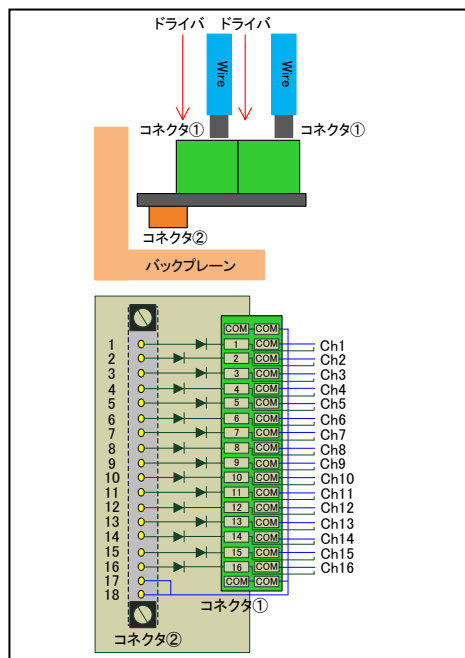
ドライバ
ドライバ
Wire
Wire
コネクタ①
コネクタ①
コネクタ②
バックプレーン

1
2
3
4
5
6
7
8
9
10
11
12
13
14
15
16
17
18

| COM | COM |
|---|---|
| 1 | COM |
| 2 | COM |
| 3 | COM |
| 4 | COM |
| 5 | COM |
| 6 | COM |
| 7 | COM |
| 8 | COM |
| 9 | COM |
| 10 | COM |
| 11 | COM |
| 12 | COM |
| 13 | COM |
| 14 | COM |
| 15 | COM |
| 16 | COM |
| COM | COM |

Ch1
Ch2
Ch3
Ch4
Ch5
Ch6
Ch7
Ch8
Ch9
Ch10
Ch11
Ch12
Ch13
Ch14
Ch15
Ch16

コネクタ①
コネクタ②